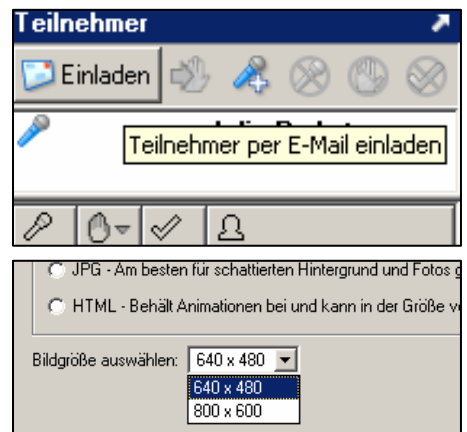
Teilnehmer

Einladen

Teilnehmer per E-Mail einladen

JPG - Am besten für schattierten Hintergrund und Fotos g

HTML - Behält Animationen bei und kann in der Größe v

Bildgröße auswählen: 640 x 480

640 x 480
800 x 600